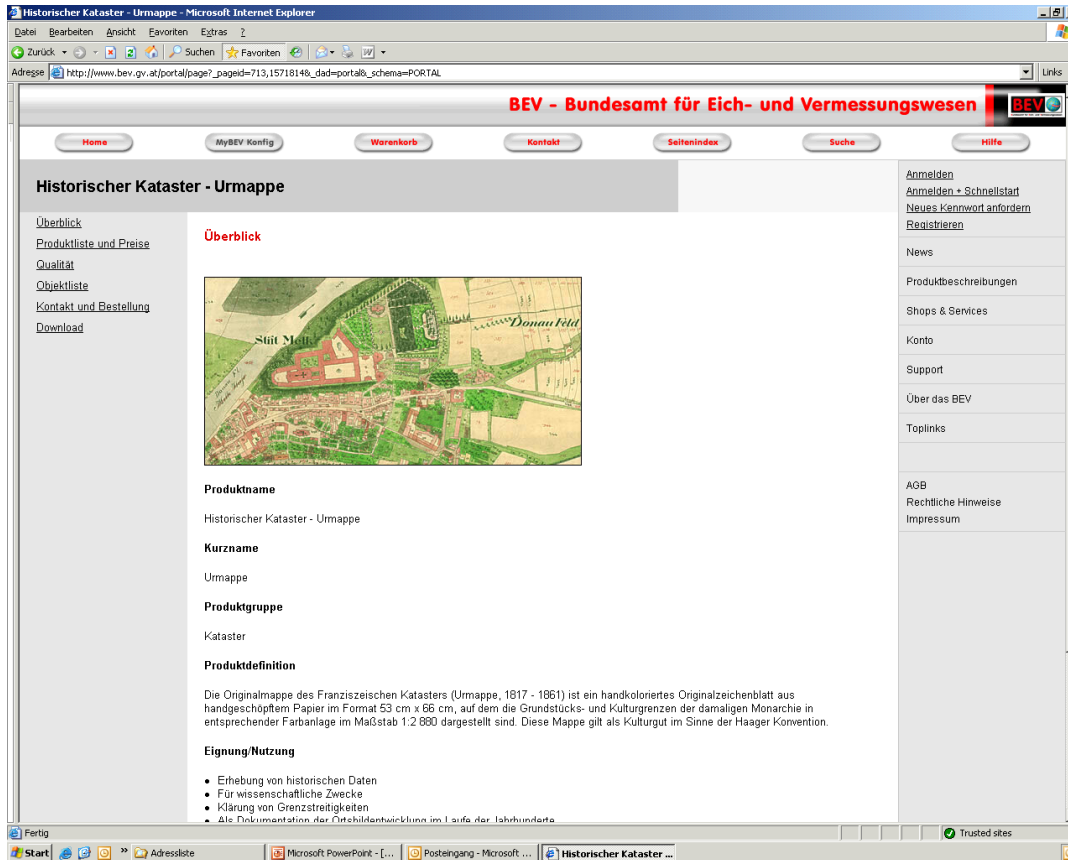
Historischer Kataster - Urmappe - Microsoft Internet Explorer

Datei Bearbeiten Ansicht Favoriten Extras ?

Zurück Suchen Favoriten

Adresse http://www.bev.gv.at/portal/page?_pageid=713,1571814&_dad=portal&_schema=PORTAL

Links

BEV - Bundesamt für Eich- und Vermessungswesen

BEV

Home MyBEV Konfig Warenkorb Kontakt Seitenindex Suche Hilfe

Historischer Kataster - Urmappe

Anmelden
Anmelden + Schnellstart
Neues Kennwort anfordern
Registrieren

Überblick
Produktliste und Preise
Qualität
Objektliste
Kontakt und Bestellung
Download

Überblick

Stift Melk

Donau Feld

Produktname

Historischer Kataster - Urmappe

Kurzname

Urmappe

Produktgruppe

Kataster

Produktdefinition

Die Originalmappe des Franziszeischen Katasters (Urmappe, 1817 - 1861) ist ein handkoloriertes Originalzeichenblatt aus handgeschöpftem Papier im Format 53 cm x 66 cm, auf dem die Grundstücks- und Kulturgrenzen der damaligen Monarchie in entsprechender Farbanlage im Maßstab 1:2 880 dargestellt sind. Diese Mappe gilt als Kulturgut im Sinne der Haager Konvention.

Eignung/Nutzung

• Erhebung von historischen Daten
• Für wissenschaftliche Zwecke
• Klärung von Grenzstreitigkeiten
• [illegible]

News
Produktbeschreibungen
Shops & Services
Konto
Support
Über das BEV
Toplinks

AGB
Rechtliche Hinweise
Impressum

Fertig

Trusted sites

Start Adressliste Microsoft PowerPoint - [... Posteingang - Microsoft ... Historischer Kataster ...